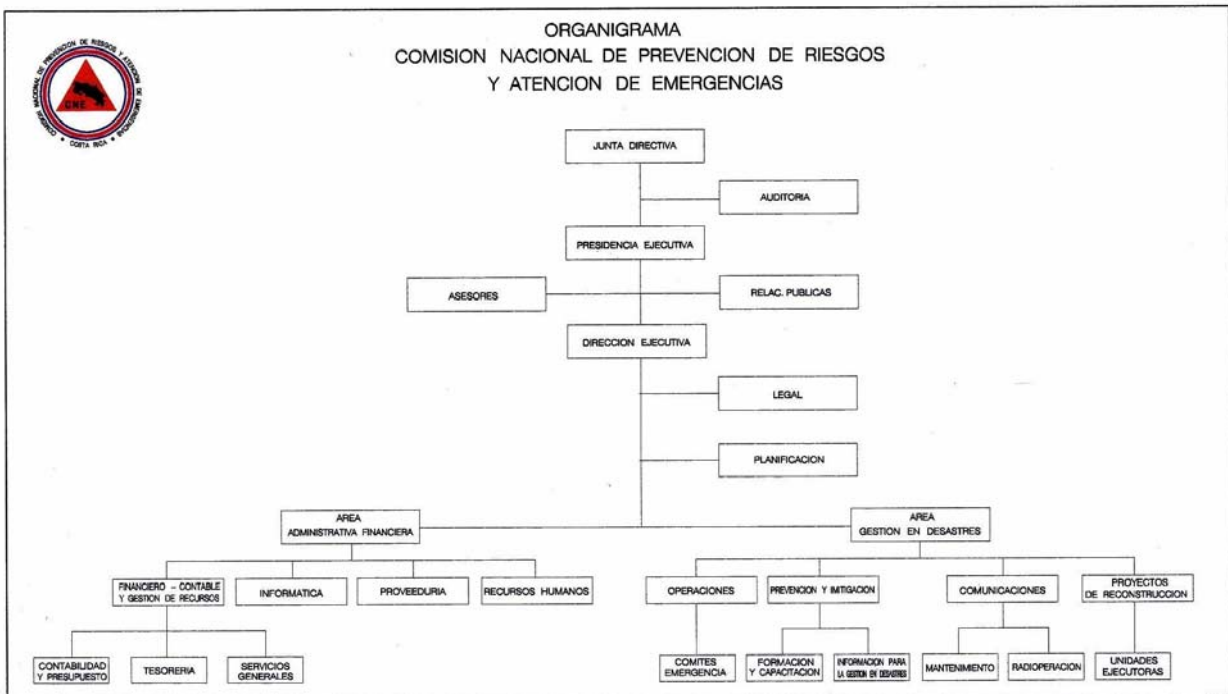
COMISION NACIONAL DE PREVENCION DE RIESGOS Y ATENCION DE EMERGENCIAS
CNE
COSTA RICA

ORGANIGRAMA
COMISION NACIONAL DE PREVENCION DE RIESGOS
Y ATENCION DE EMERGENCIAS

JUNTA DIRECTIVA

AUDITORIA

PRESIDENCIA EJECUTIVA

ASESORES

RELAC. PUBLICAS

DIRECCION EJECUTIVA

LEGAL

PLANIFICACION

AREA
ADMINISTRATIVA FINANCIERA

AREA
GESTION EN DESASTRES

FINANCIERO - CONTABLE
Y GESTION DE RECURSOS

INFORMATICA

PROVEEDURIA

RECURSOS HUMANOS

OPERACIONES

PREVENCION Y MITIGACION

COMUNICACIONES

PROYECTOS
DE RECONSTRUCCION

CONTABILIDAD
Y PRESUPUESTO

TESORERIA

SERVICIOS
GENERALES

COMITES
EMERGENCIA

FORMACION
Y CAPACITACION

INFORMACION PARA
LA GESTION EN DESASTRES

MANTENIMIENTO

RADIOPERACION

UNIDADES
EJECUTORAS